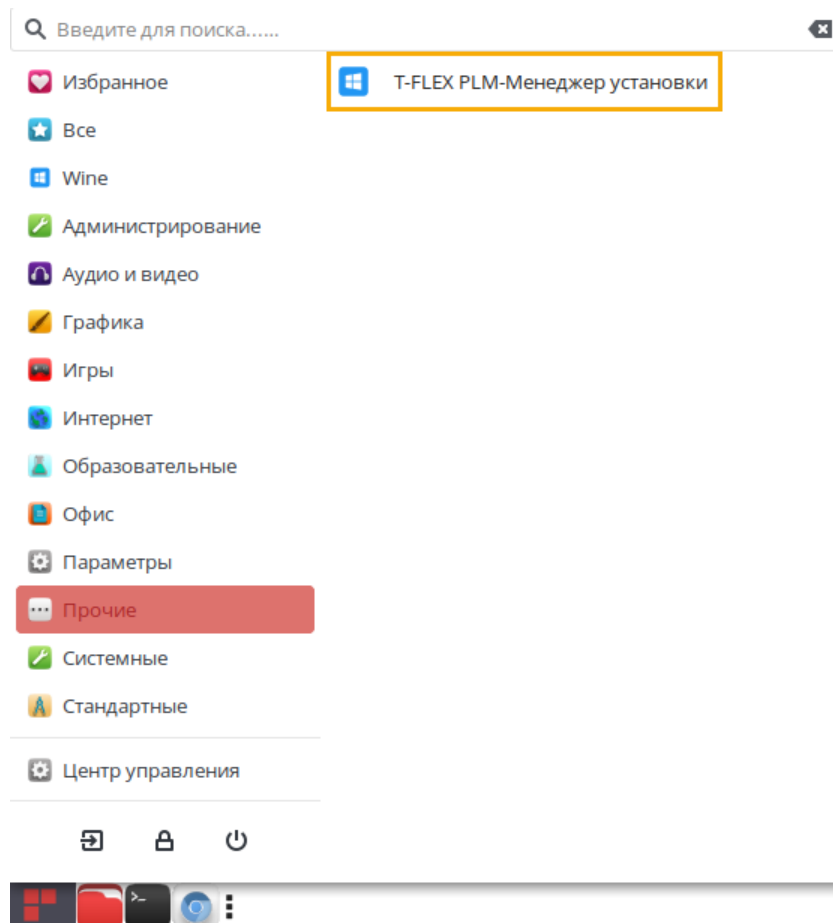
Введите для поиска......

Избранное
Все
Wine
Администрирование
Аудио и видео
Графика
Игры
Интернет
Образовательные
Офис
Параметры
Прочие
Системные
Стандартные

Центр управления

T-FLEX PLM-Менеджер установки